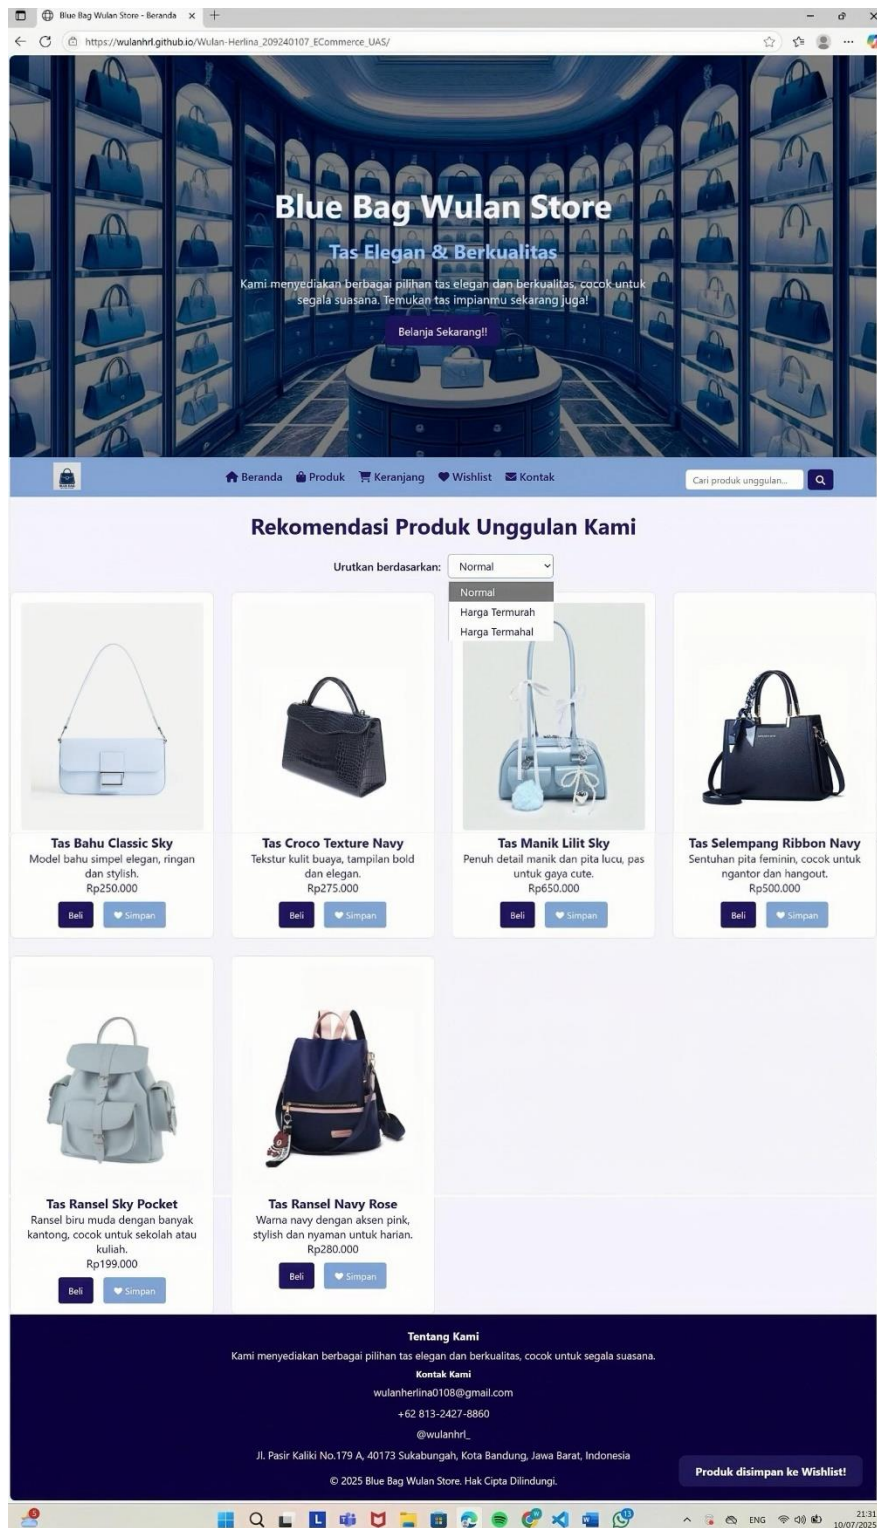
Blue Bag Wulan Store - Beranda ×

https://wulanhrl.github.io/Wulan-Herlina_209240107_ECommerce_UAS/

Blue Bag Wulan Store

Tas Elegan & Berkualitas

Kami menyediakan berbagai pilihan tas elegan dan berkualitas, cocok untuk segala suasana. Temukan tas impianmu sekarang juga!

Belanja Sekarang!!

Beranda Produk Keranjang Wishlist Kontak

Cari produk unggulan...

Rekomendasi Produk Unggulan Kami

Urutkan berdasarkan: Normal

Normal
Harga Termurah
Harga Termahal

Tas Bahu Classic Sky
Model bahu simpel elegan, ringan dan stylish.
Rp250.000
Beli Simpan

Tas Croco Texture Navy
Tekstur kulit buaya, tampilan bold dan elegan.
Rp275.000
Beli Simpan

Tas Manik Lilit Sky
Penuh detail manik dan pita lucu, pas untuk gaya cute.
Rp650.000
Beli Simpan

Tas Selempang Ribbon Navy
Sentuhan pita feminin, cocok untuk ngantor dan hangout.
Rp500.000
Beli Simpan

Tas Ransel Sky Pocket
Ransel biru muda dengan banyak kantong, cocok untuk sekolah atau kuliah.
Rp199.000
Beli Simpan

Tas Ransel Navy Rose
Warna navy dengan aksen pink, stylish dan nyaman untuk harian.
Rp280.000
Beli Simpan

Tentang Kami
Kami menyediakan berbagai pilihan tas elegan dan berkualitas, cocok untuk segala suasana.
Kontak Kami
wulanherlina0108@gmail.com
+62 813-2427-8860
@wulanhrl_
Jl. Pasir Kaliki No.179 A, 40173 Sukabungah, Kota Bandung, Jawa Barat, Indonesia
© 2025 Blue Bag Wulan Store. Hak Cipta Dilindungi.

Produk disimpan ke Wishlist!

ENG 21:31 10/07/2025